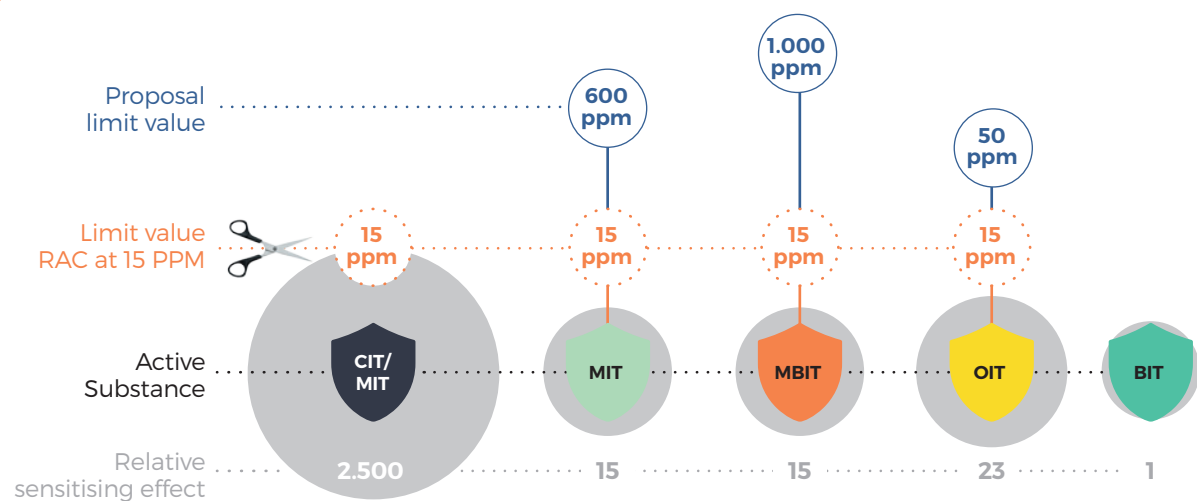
Proposal limit value

600 ppm

1.000 ppm

50 ppm

Limit value RAC at 15 PPM

15 ppm

15 ppm

15 ppm

15 ppm

Active Substance

CIT/ MIT

MIT

MBIT

OIT

BIT

Relative sensitising effect

2.500

15

15

23

1